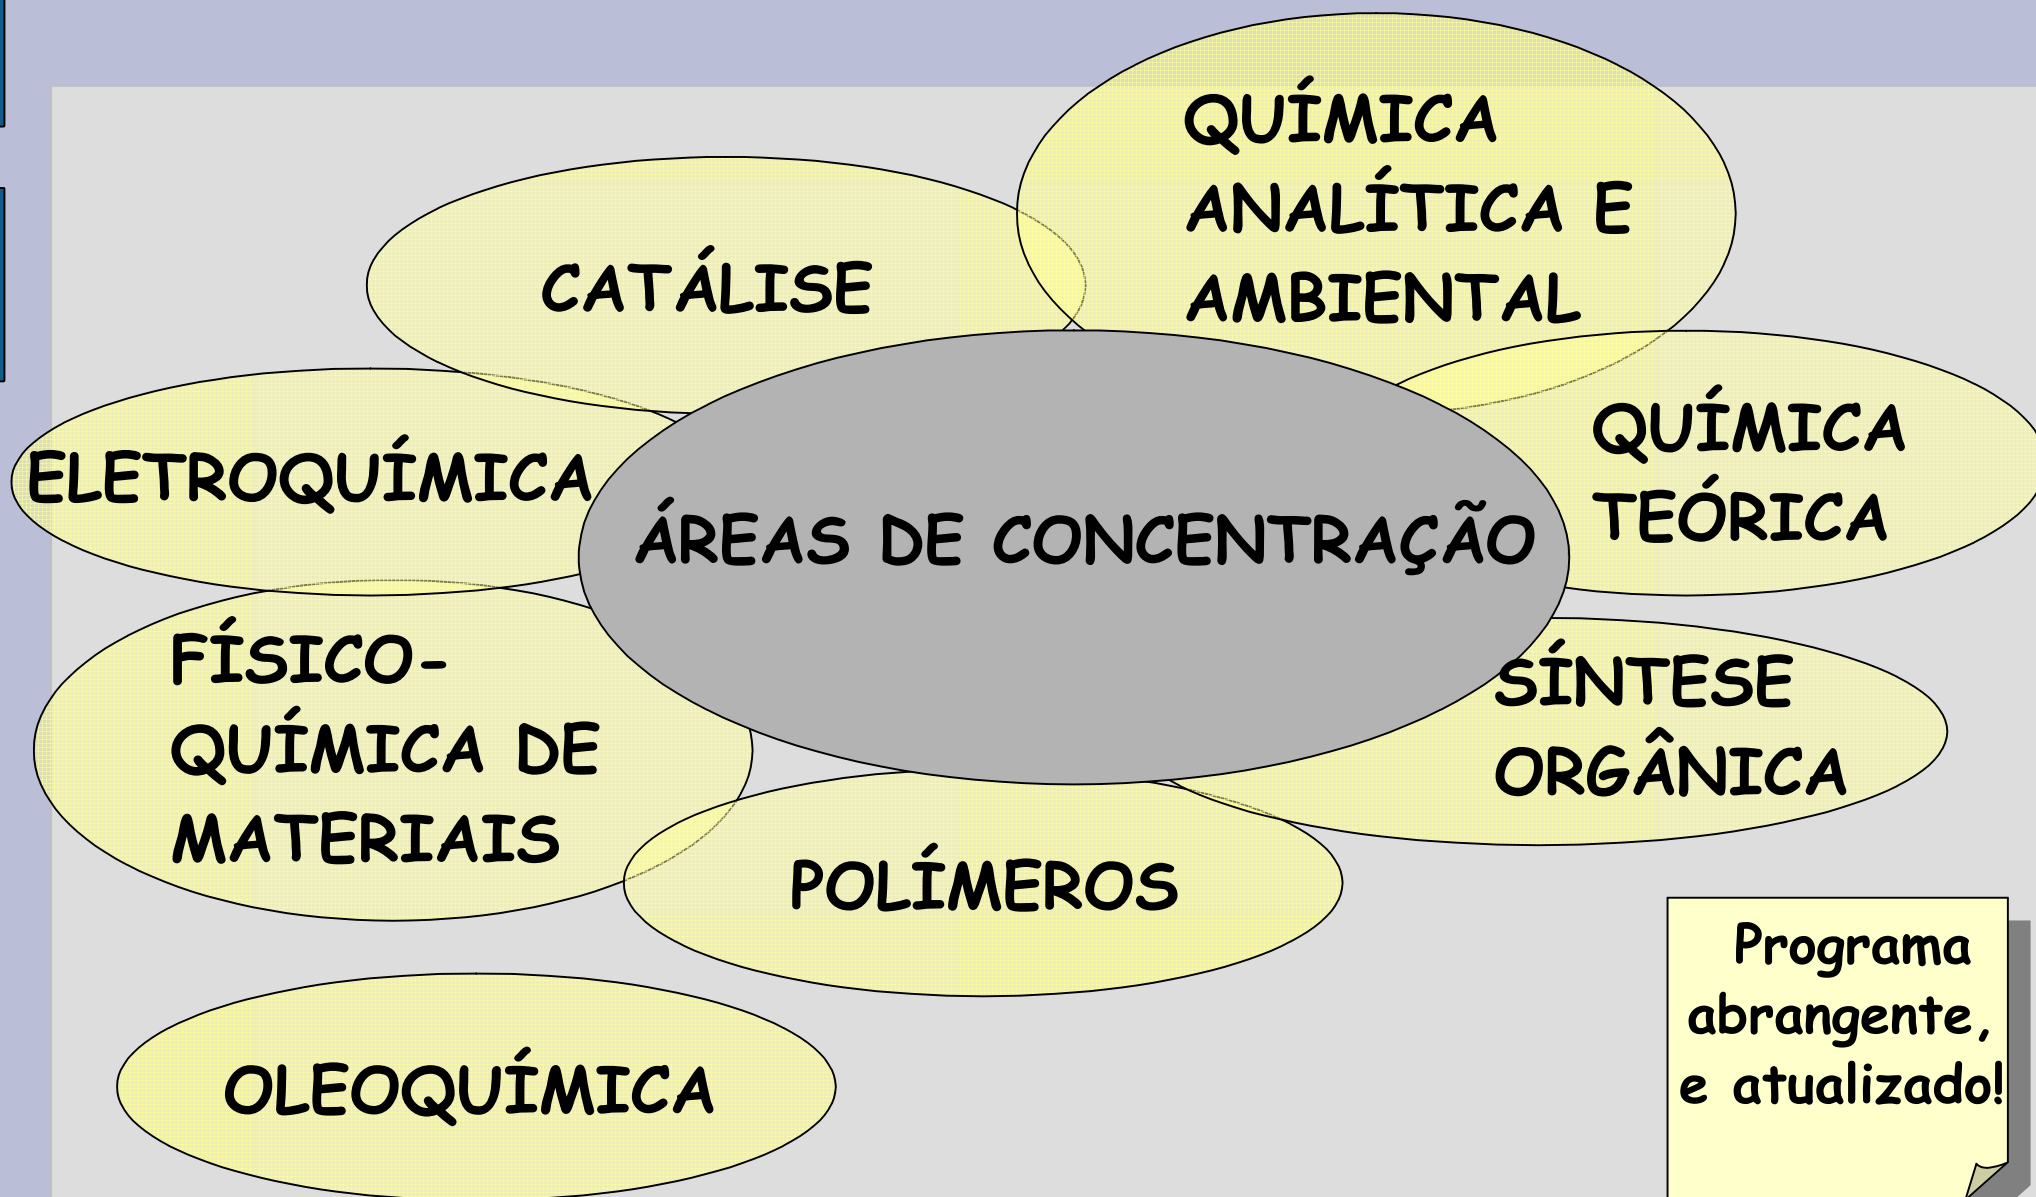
ÁREAS DE CONCENTRAÇÃO

CATÁLISE

QUÍMICA ANALÍTICA E AMBIENTAL

QUÍMICA TEÓRICA

ELETROQUÍMICA

FÍSICO-QUÍMICA DE MATERIAIS

SÍNTESE ORGÂNICA

POLÍMEROS

OLEOQUÍMICA

Programa abrangente, e atualizado!